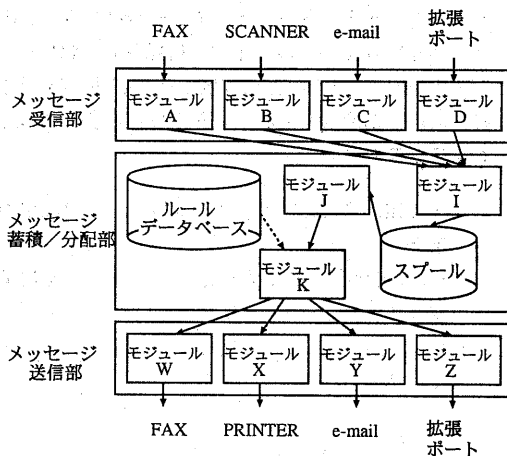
FAX SCANNER e-mail 拡張ポート

メッセージ受信部

モジュール A
モジュール B
モジュール C
モジュール D

メッセージ蓄積／分配部

ルールデータベース
モジュール J
モジュール I
モジュール K
スプール

メッセージ送信部

モジュール W
モジュール X
モジュール Y
モジュール Z

FAX PRINTER e-mail 拡張ポート